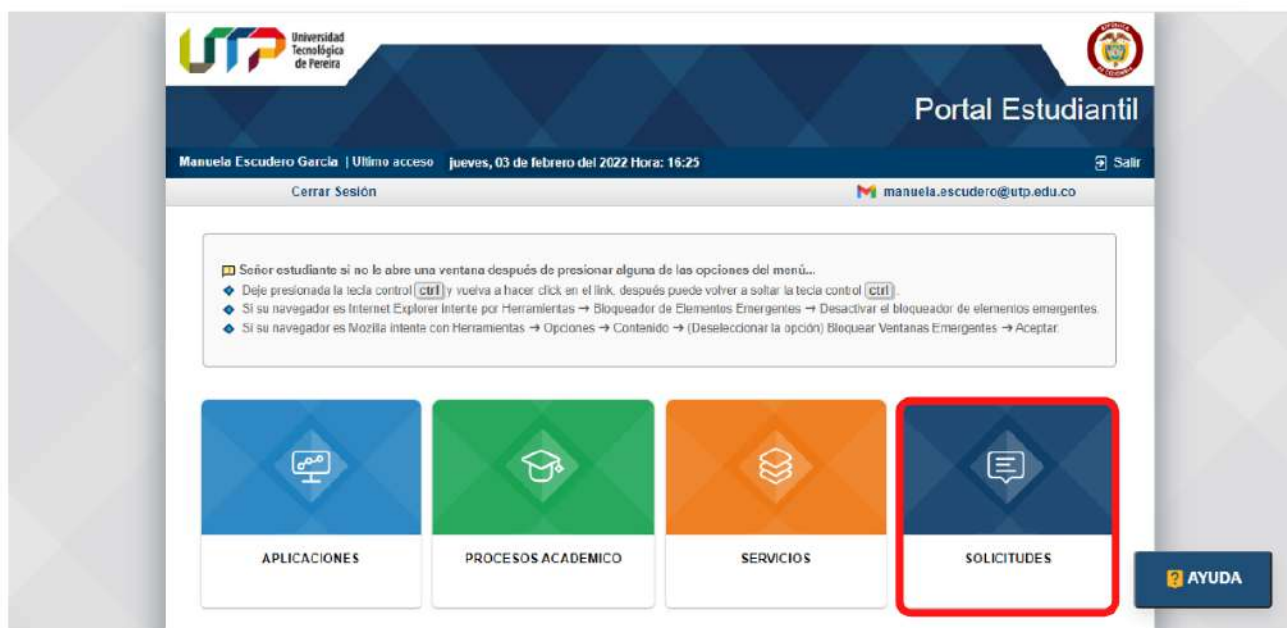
Universidad Tecnológica de Pereira

Portal Estudiantil

Manuela Escudero Garcia | Ultimo acceso jueves, 03 de febrero del 2022 Hora: 16:25

Salir

Cerrar Sesión

manuela.escudero@utp.edu.co

Señor estudiante si no le abre una ventana después de presionar alguna de las opciones del menú...

Deje presionada la tecla control ctrl y vuelva a hacer click en el link, después puede volver a soltar la tecla control ctrl.

Si su navegador es Internet Explorer intente por Herramientas → Bloqueador de Elementos Emergentes → Desactivar el bloqueador de elementos emergentes.

Si su navegador es Mozilla intente con Herramientas → Opciones → Contenido → (Deseleccionar la opción) Bloquear Ventanas Emergentes → Aceptar.

APLICACIONES

PROCESOS ACADEMICO

SERVICIOS

SOLICITUDES

AYUDA